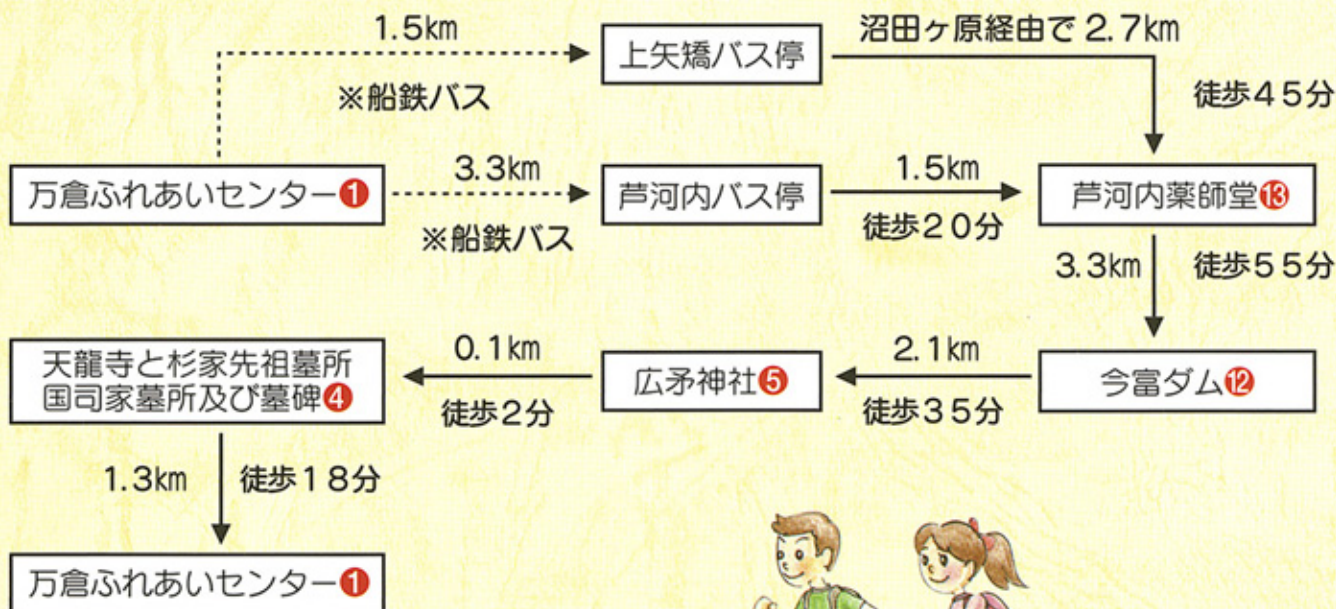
1.5km
上矢矯バス停
沼田ヶ原経由で 2.7km
※船鉄バス
徒歩45分

万倉ふれあいセンター❶
3.3km
芦河内バス停
1.5km
芦河内薬師堂⓭
※船鉄バス
徒歩20分
3.3km
徒歩55分

天龍寺と杉家先祖墓所
国司家墓所及び墓碑❹
0.1km
広矛神社❺
2.1km
今富ダム⓬
徒歩2分
徒歩35分

1.3km
徒歩18分

万倉ふれあいセンター❶